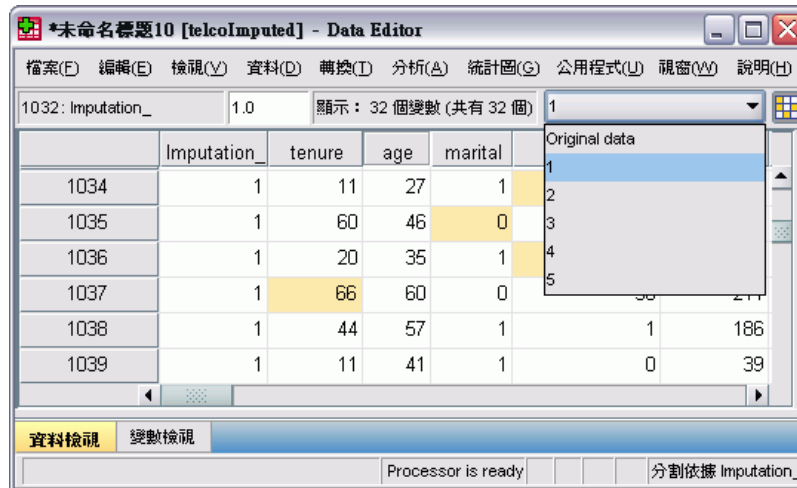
*未命名標題10 [telcoImputed] - Data Editor

檔案(F) 編輯(E) 檢視(V) 資料(D) 轉換(T) 分析(A) 統計圖(G) 公用程式(U) 視窗(W) 說明(H)

1032: Imputation_ 1.0 顯示：32 個變數 (共有 32 個) 1

Original data
1
2
3
4
5

| | Imputation_ | tenure | age | marital | | |
|---|---|---|---|---|---|---|
| 1034 | 1 | 11 | 27 | 1 | | |
| 1035 | 1 | 60 | 46 | 0 | | |
| 1036 | 1 | 20 | 35 | 1 | | |
| 1037 | 1 | 66 | 60 | 0 | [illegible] | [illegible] |
| 1038 | 1 | 44 | 57 | 1 | 1 | 186 |
| 1039 | 1 | 11 | 41 | 1 | 0 | 39 |

資料檢視 變數檢視

Processor is ready 分割依據 Imputation_